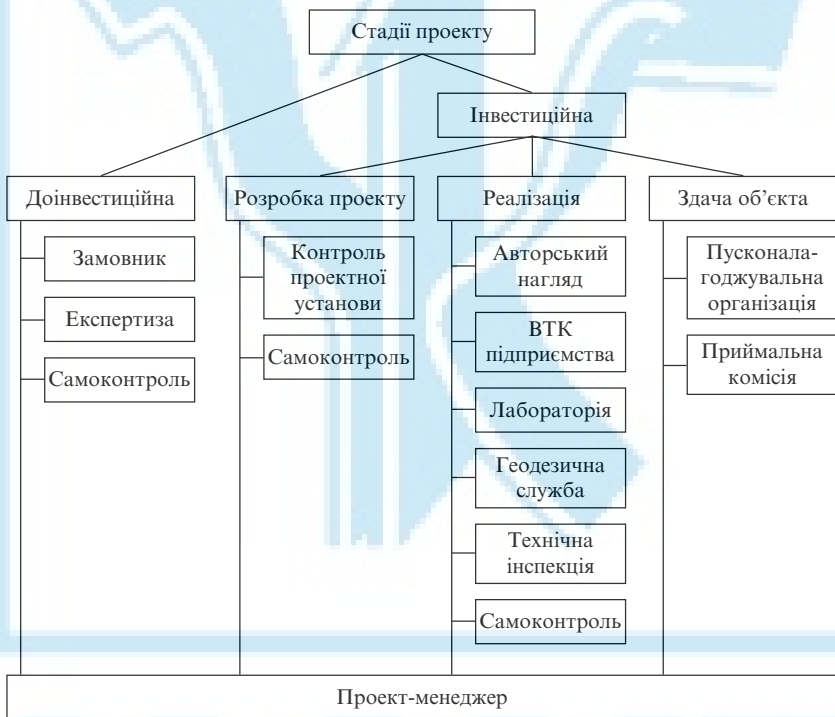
Стадії проекту

Інвестиційна

Доінвестиційна

Замовник

Експертиза

Самоконтроль

Розробка проекту

Контроль проектної установи

Самоконтроль

Реалізація

Авторський нагляд

ВТК підприємства

Лабораторія

Геодезична служба

Технічна інспекція

Самоконтроль

Здача об'єкта

Пусконалагоджувальна організація

Приймальна комісія

Проект-менеджер